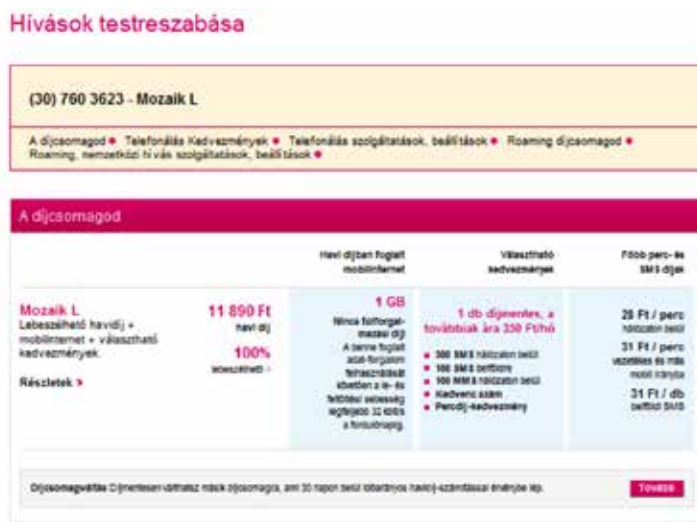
Hívások testreszabása

(30) 760 3623 - Mozaik L

A díjcsomagod • Telefonálás Kedvezmények • Telefonálás szolgáltatások, beállítások • Roaming díjcsomagod • Roaming, nemzetközi hívás szolgáltatások, beállítások •

A díjcsomagod

| | | Havi díjban foglalt mobilinternet | Választható kedvezmények | Főbb perc- és SMS díjak |
|---|---|---|---|---|
| Mozaik L Lebeszélhető havidíj + mobilinternet + választható kedvezmények. Részletek > | 11 890 Ft havi díj 100% lebeszélhető | 1 GB Nincs túlforgalmazási díj A benne foglalt adatforgalom felhasználását követően a le- és feltöltési sebesség legfeljebb 32 kbit/s a fordulónapig. | 1 db díjmentes, a további ak ára 350 Ft/hó • 300 SMS hálózaton belül • 100 SMS belföldre • 100 MMS hálózaton belül • Kedvenc szám • Percdíj-kedvezmény | 28 Ft / perc hálózaton belül 31 Ft / perc vezetékes és más mobil irányba 31 Ft / db belföldi SMS |

Díjcsomagváltás Díjmentesen válthatsz másik díjcsomagra, ami 30 napon belül lebonyolításos havidíj-számlázással érvénybe lép. Tovább